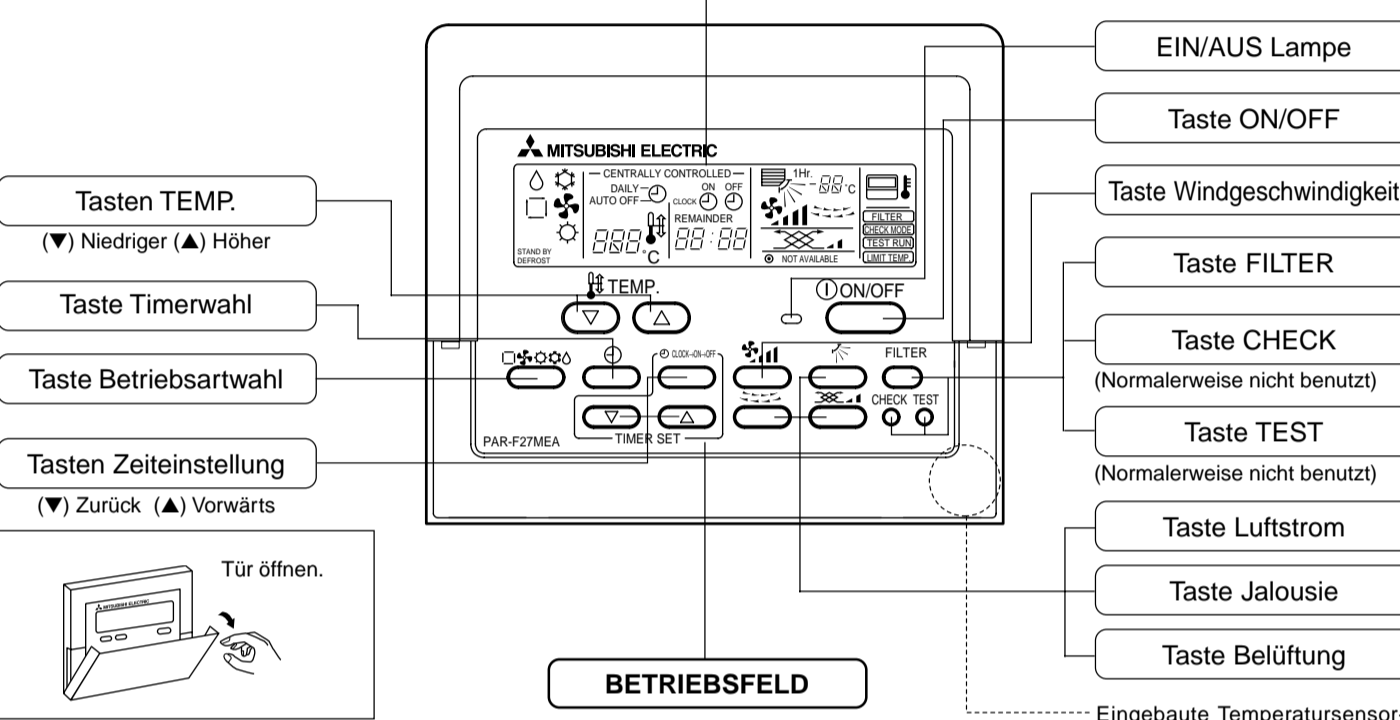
EIN/AUS Lampe

Taste ON/OFF

MITSUBISHI ELECTRIC

CENTRALLY CONTROLLED

DAILY
AUTO OFF

CLOCK ON OFF

REMAINDER

1Hr.

88 °C

888 °C

88 : 88

STAND BY
DEFROST

FILTER
CHECK MODE
TEST RUN
LIMIT TEMP.

NOT AVAILABLE

Tasten TEMP.

(▼) Niedriger (▲) Höher

Taste Windgeschwindigkeit

TEMP.

ON/OFF

Taste FILTER

Taste Timerwahl

Taste CHECK

(Normalerweise nicht benutzt)

Taste Betriebsartwahl

CLOCK→ON→OFF

FILTER

CHECK TEST

Taste TEST

(Normalerweise nicht benutzt)

PAR-F27MEA

TIMER SET

Tasten Zeiteinstellung

(▼) Zurück (▲) Vorwärts

Taste Luftstrom

Tür öffnen.

MITSUBISHI ELECTRIC

Taste Jalousie

Taste Belüftung

BETRIEBSFELD

Eingebaute Temperatursensor